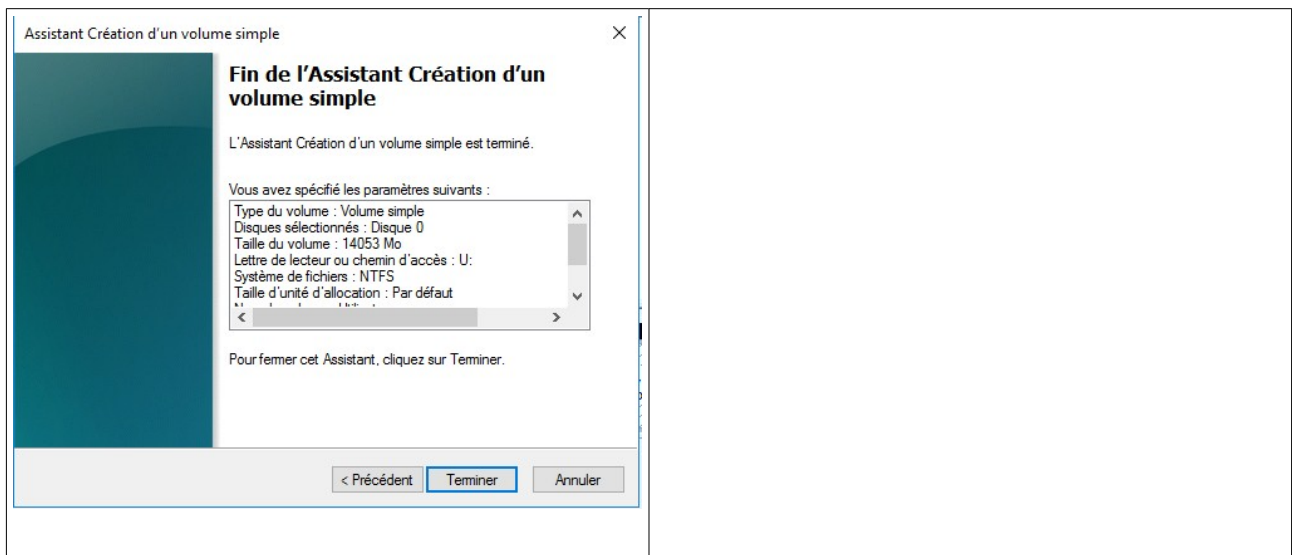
Assistant Création d'un volume simple

×

Fin de l'Assistant Création d'un volume simple

L'Assistant Création d'un volume simple est terminé.

Vous avez spécifié les paramètres suivants :

Type du volume : Volume simple
Disques sélectionnés : Disque 0
Taille du volume : 14053 Mo
Lettre de lecteur ou chemin d'accès : U:
Système de fichiers : NTFS
Taille d'unité d'allocation : Par défaut
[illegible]

Pour fermer cet Assistant, cliquez sur Terminer.

< Précédent

Terminer

Annuler